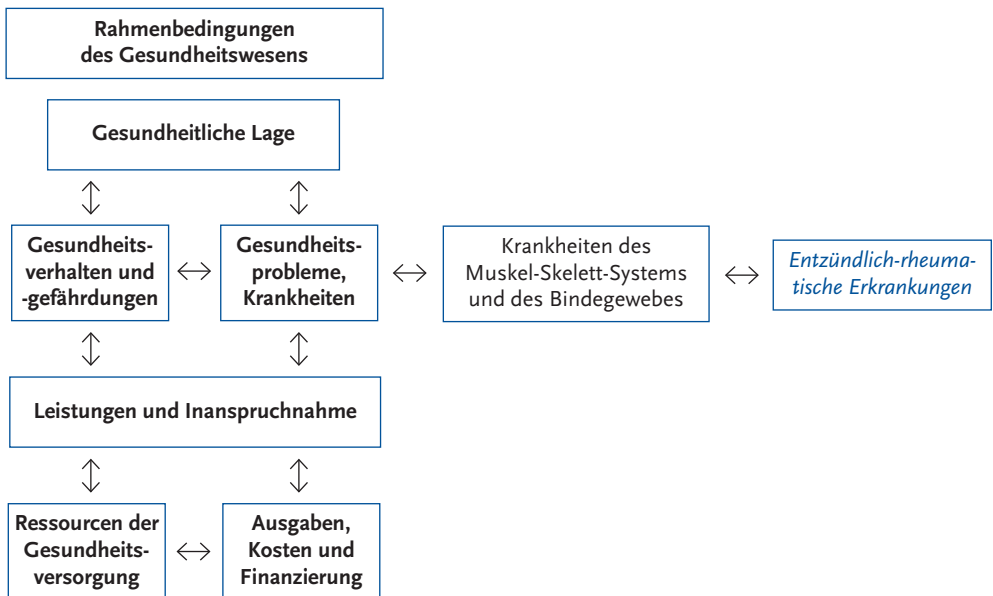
Rahmenbedingungen des Gesundheitswesens

Gesundheitliche Lage

Gesundheitsverhalten und -gefährdungen

Gesundheitsprobleme, Krankheiten

Krankheiten des Muskel-Skelett-Systems und des Bindegewebes

Entzündlich-rheumatische Erkrankungen

Leistungen und Inanspruchnahme

Ressourcen der Gesundheitsversorgung

Ausgaben, Kosten und Finanzierung